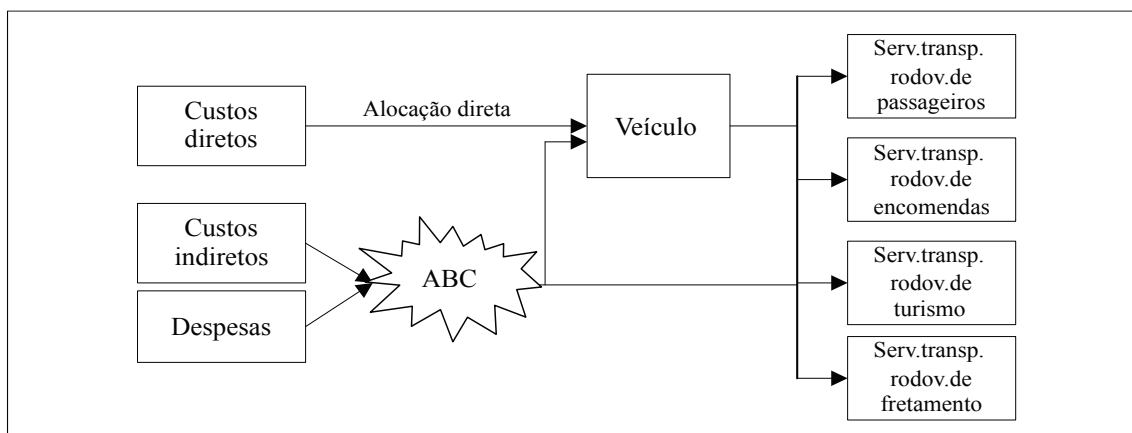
Custos diretos

Alocação direta

Veículo

Custos indiretos

Despesas

ABC

Serv.transp. rodov.de passageiros

Serv.transp. rodov.de encomendas

Serv.transp. rodov.de turismo

Serv.transp. rodov.de fretamento